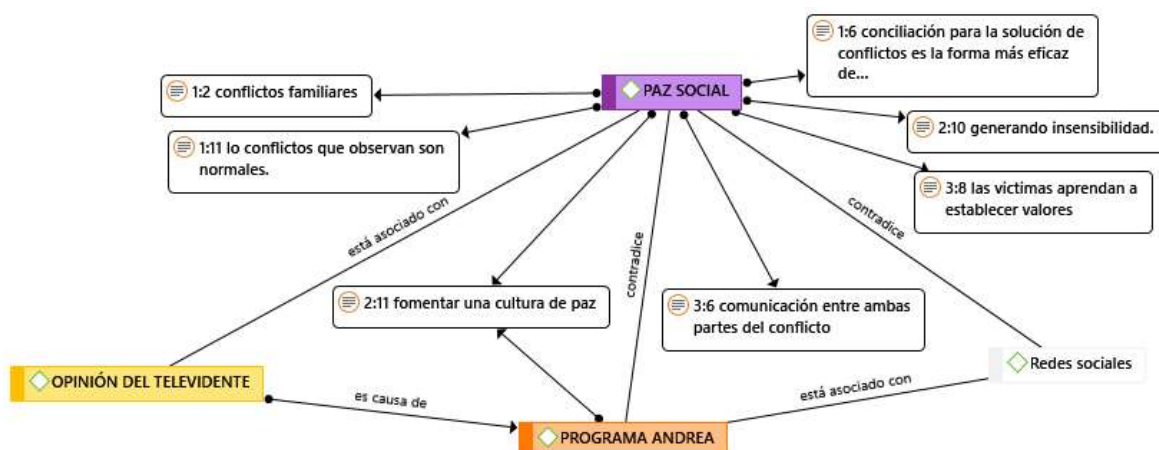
PAZ SOCIAL

1:6 conciliación para la solución de conflictos es la forma más eficaz de...

1:2 conflictos familiares

2:10 generando insensibilidad.

1:11 lo conflictos que observan son normales.

3:8 las victimas aprendan a establecer valores

está asociado con

contradice

contradice

2:11 fomentar una cultura de paz

3:6 comunicación entre ambas partes del conflicto

OPINIÓN DEL TELEVIDENTE

Redes sociales

es causa de

está asociado con

PROGRAMA ANDREA